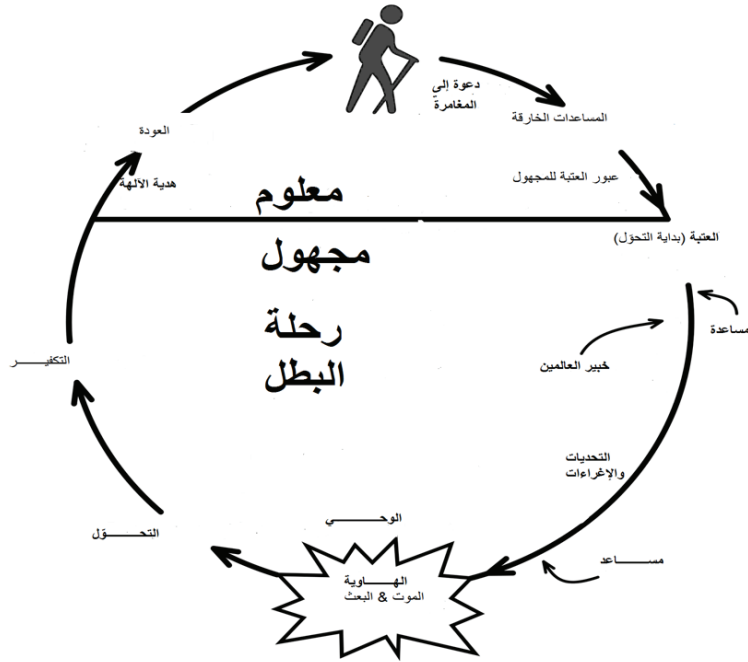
دعوة إلى
المغامرة

المساعدات الخارقة

عبور العتبة للمجهول

العودة

هدية الالهة

معلوم

مجهول

رحلة
البطل

العتبة (بداية التحوّل)

مساعدة

خبير العالمين

التكفيـــــــر

التحديات
والإغراءات

الوحـــــي

التحـــوّل

مســـــاعد

الهـــاوية
الموت & البعث